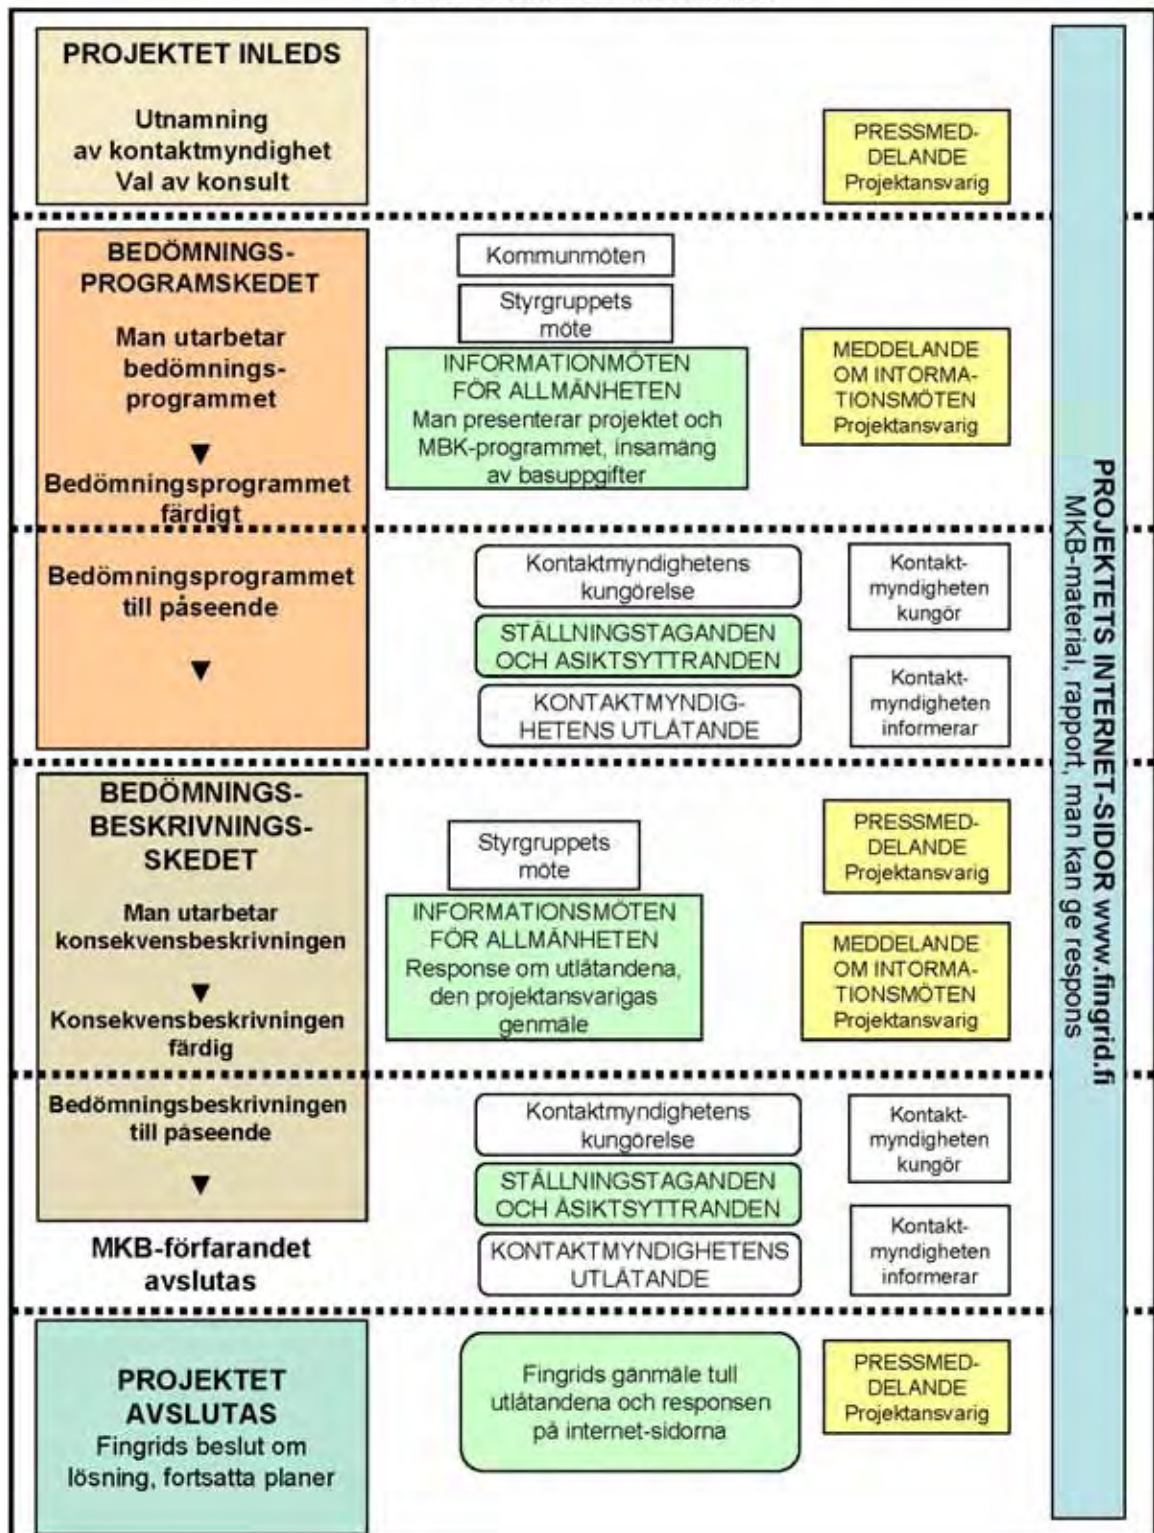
PROJEKTET INLEDS

Utnamning av kontaktmyndighet
Val av konsult

PRESSMEDDELANDE
Projektansvarig

BEDÖMNINGSPROGRAMSKEDET

Man utarbetar bedömningsprogrammet

▼

Bedömningsprogrammet färdigt

Kommunmöten

Styrgruppets möte

INFORMATIONMÖTEN FÖR ALLMÄNHETEN
Man presenterar projektet och MBK-programmet, insamäng av basuppgifter

MEDDELANDE OM INFORMATIONSMÖTEN
Projektansvarig

Bedömningsprogrammet till påseende

▼

Kontaktmyndighetens kungörelse

STÄLLNINGSTAGANDEN OCH ASIKTSYTTRANDEN

KONTAKTMYNDIGHETENS UTLÅTANDE

Kontaktmyndigheten kungör

Kontaktmyndigheten informerar

BEDÖMNINGSBESKRIVNINGSSKEDET

Man utarbetar konsekvensbeskrivningen

▼

Konsekvensbeskrivningen färdig

Styrgruppets möte

INFORMATIONSMÖTEN FÖR ALLMÄNHETEN
Response om utlåtandena, den projektansvarigas genmäle

PRESSMEDDELANDE
Projektansvarig

MEDDELANDE OM INFORMATIONSMÖTEN
Projektansvarig

Bedömningsbeskrivningen till påseende

▼

MKB-förfarandet avslutas

Kontaktmyndighetens kungörelse

STÄLLNINGSTAGANDEN OCH ÅSIKTSYTTRANDEN

KONTAKTMYNDIGHETENS UTLÅTANDE

Kontaktmyndigheten kungör

Kontaktmyndigheten informerar

PROJEKTET AVSLUTAS
Fingrids beslut om lösning, fortsatta planer

Fingrids gänmäle tull utlåtandena och responsen på internet-sidorna

PRESSMEDDELANDE
Projektansvarig

PROJEKTETS INTERNET-SIDOR www.fingrid.fi
MKB-material, rapport, man kan ge respons